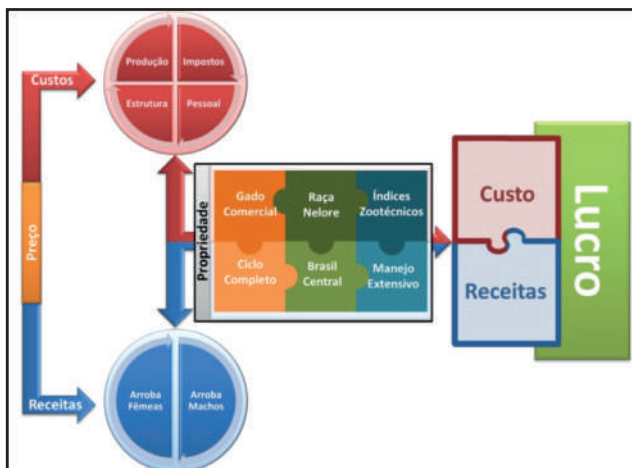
Custos

Produção
Impostos
Estrutura
Pessoal

Preço

Propriedade

Gado Comercial
Raça Nelore
Índices Zootécnicos
Ciclo Completo
Brasil Central
Manejo Extensivo

Custo
Receitas
Lucro

Receitas

Arroba Fêmeas
Arroba Machos